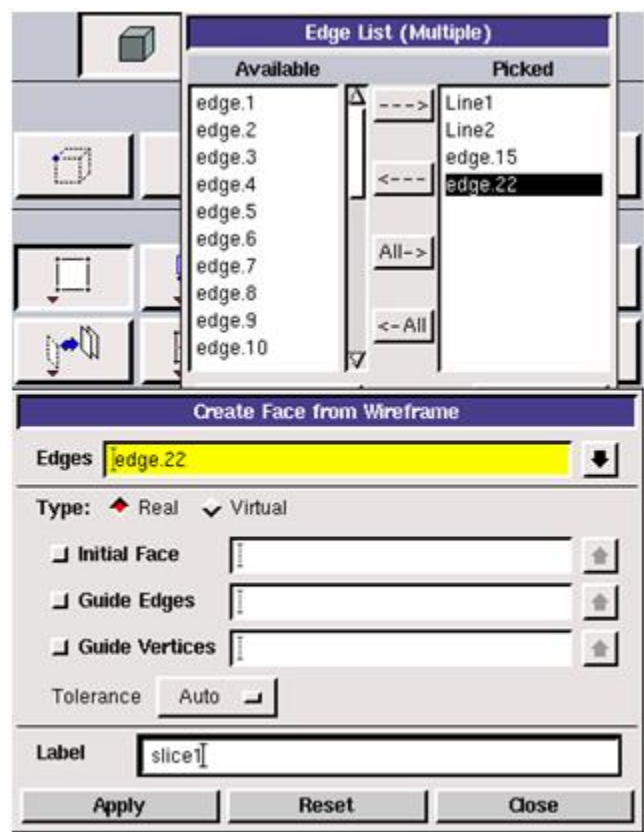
Edge List (Multiple)

Available

edge.1
edge.2
edge.3
edge.4
edge.5
edge.6
edge.7
edge.8
edge.9
edge.10

--->
<---
All->
<-All

Picked

Line1
Line2
edge.15
edge.22

Create Face from Wireframe

Edges edge.22

Type: Real Virtual

Initial Face

Guide Edges

Guide Vertices

Tolerance Auto

Label slice1

Apply Reset Close